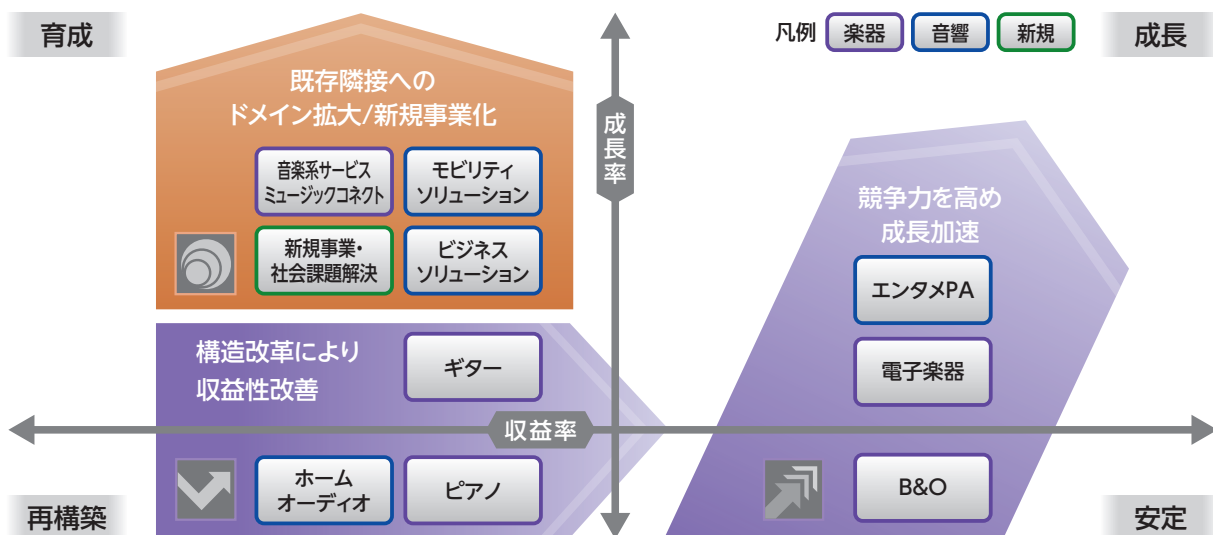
育成

凡例 楽器 音響 新規

成長

既存隣接への
ドメイン拡大/新規事業化

音楽系サービス
ミュージックコネクト

モビリティ
ソリューション

新規事業・
社会課題解決

ビジネス
ソリューション

成長率

競争力を高め
成長加速

エンタメPA

電子楽器

構造改革により
収益性改善

ギター

収益率

ホーム
オーディオ

ピアノ

B&O

再構築

安定